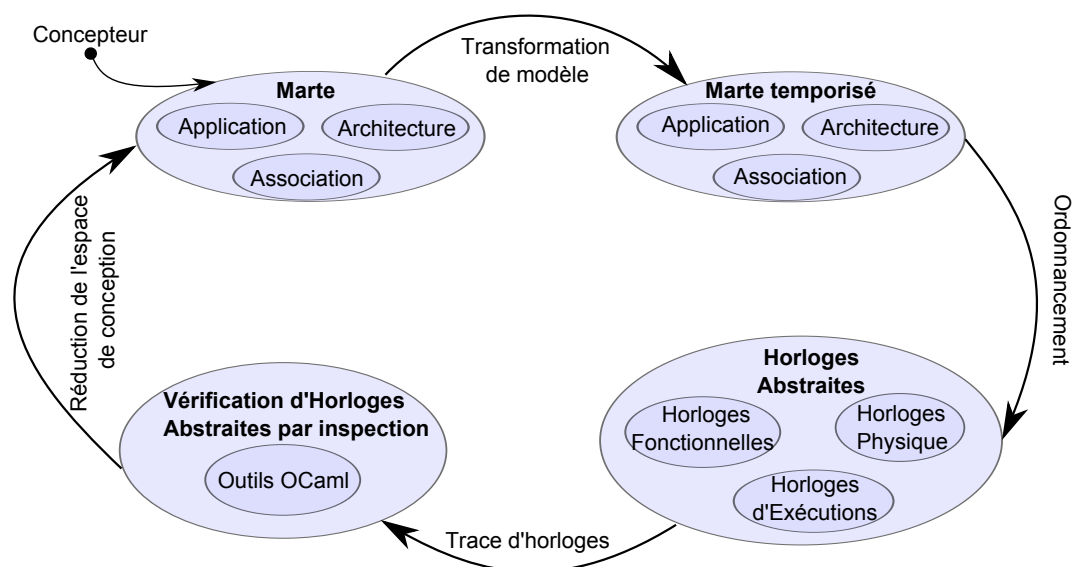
Concepteur

Transformation de modèle

Marte

Application

Architecture

Association

Marte temporisé

Application

Architecture

Association

Ordonnancement

Horloges Abstraites

Horloges Fonctionnelles

Horloges Physique

Horloges d'Exécutions

Trace d'horloges

Vérification d'Horloges Abstraites par inspection

Outils OCaml

Réduction de l'espace de conception